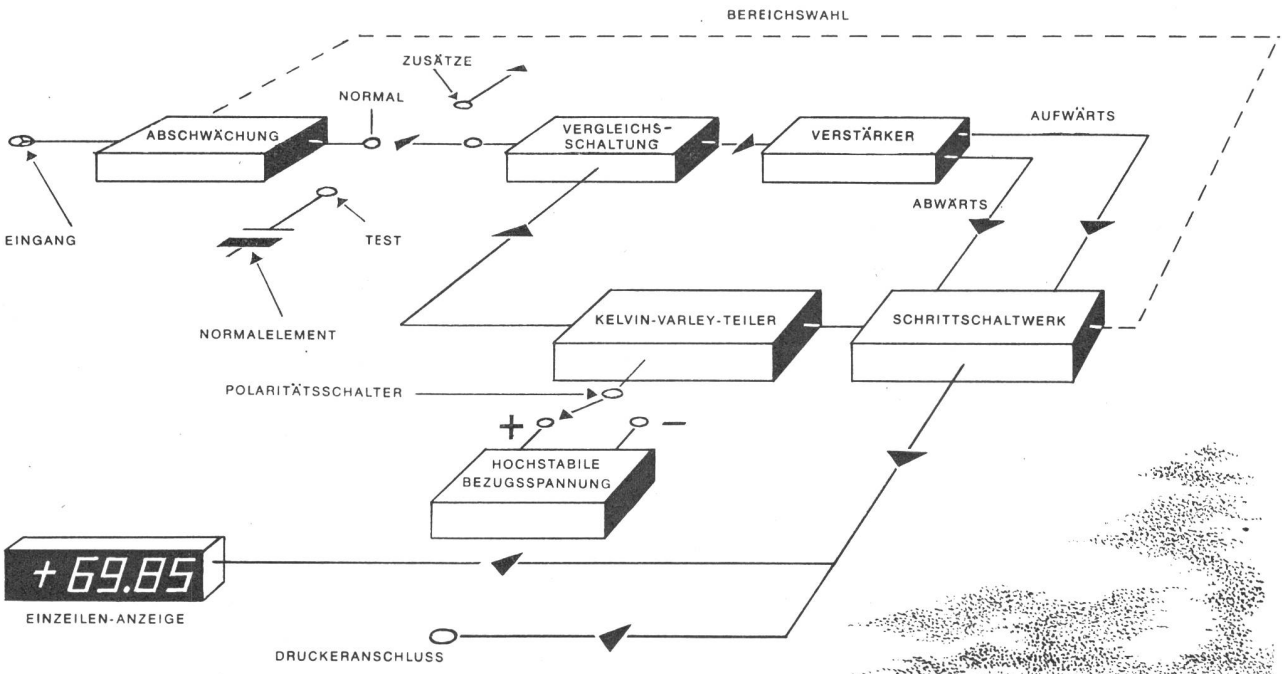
BEREICHSWAHL

ZUSÄTZE

NORMAL

ABSCHWÄCHUNG

VERGLEICHS-SCHALTUNG

VERSTÄRKER

AUFWÄRTS

ABWÄRTS

EINGANG

TEST

NORMALELEMENT

KELVIN-VARLEY-TEILER

SCHRITTSCHALTWERK

POLARITÄTSSCHALTER

+

−

HOCHSTABILE BEZUGSSPANNUNG

+69.85

EINZEILEN-ANZEIGE

DRUCKERANSCHLUSS